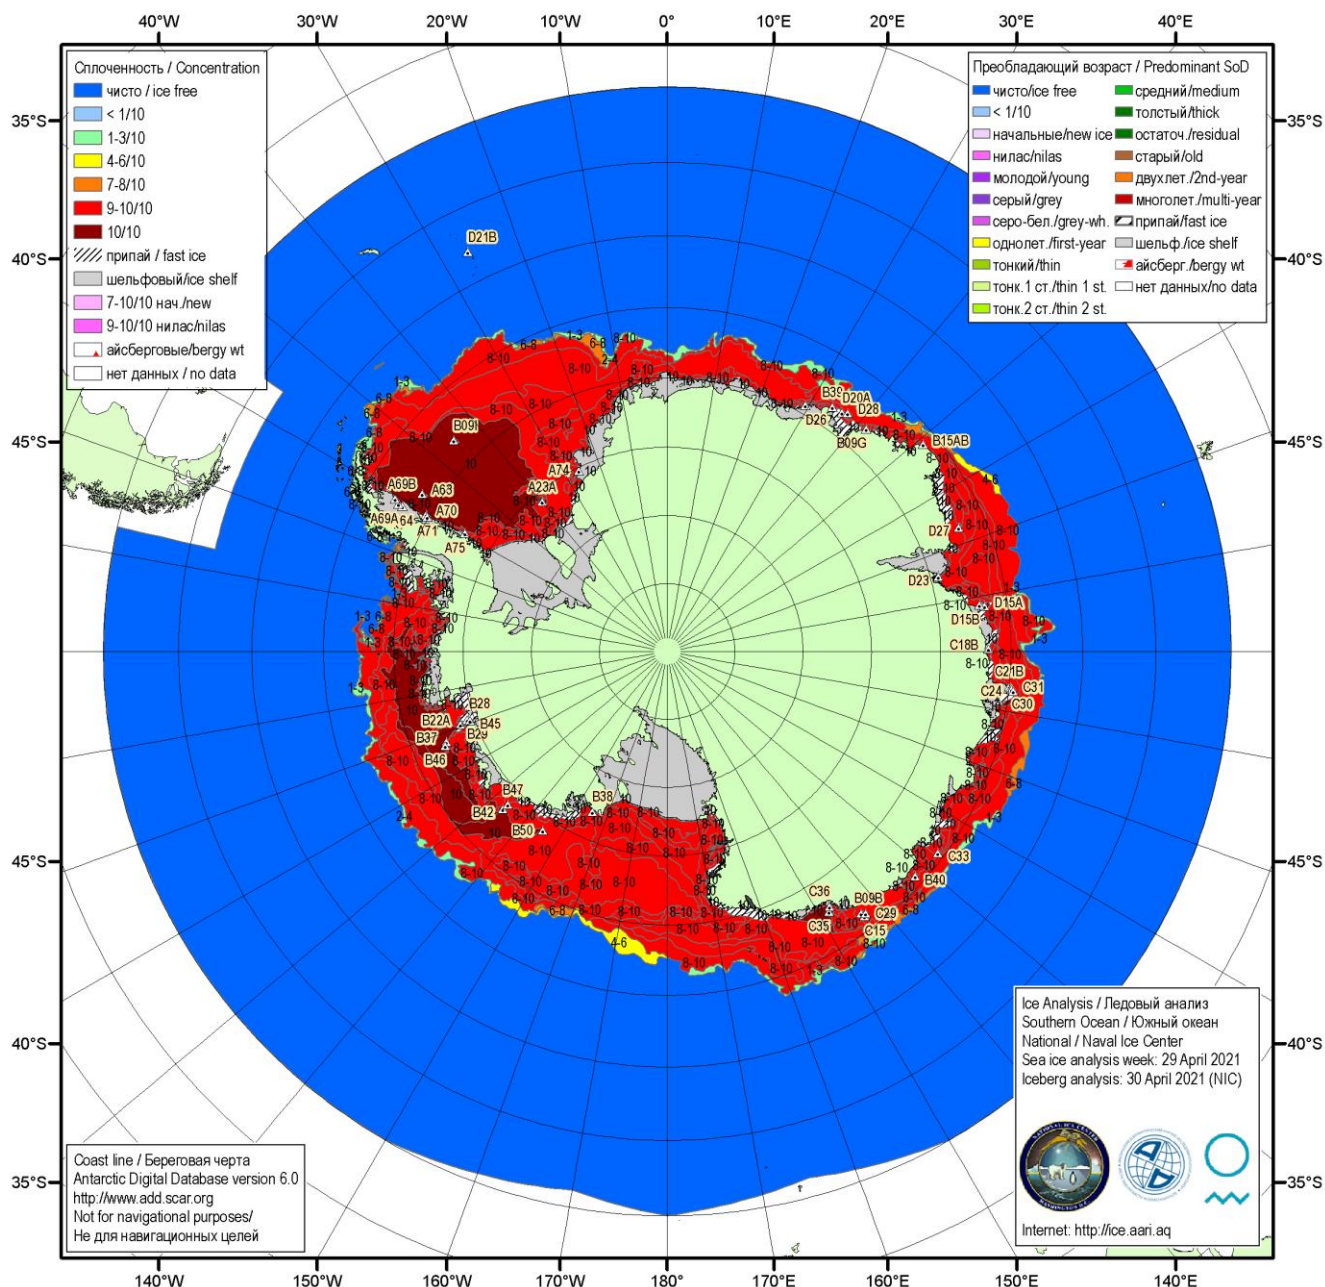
40°W 30°W 20°W 10°W 0° 10°E 20°E 30°E 40°E

Сплоченность / Concentration
чисто / ice free
< 1/10
1-3/10
4-6/10
7-8/10
9-10/10
10/10
припай / fast ice
шельфовый/ice shelf
7-10/10 нач./new
9-10/10 нилас/nilas
айсберговые/bergy wt
нет данных / no data

Преобладающий возраст / Predominant SoD
чисто/ice free
< 1/10
начальные/new ice
нилас/nilas
молодой/young
серый/grey
серо-бел./grey-wh.
однолет./first-year
тонкий/thin
тонк.1 ст./thin 1 st.
тонк.2 ст./thin 2 st.
средний/medium
толстый/thick
остаточ./residual
старый/old
двухлет./2nd-year
многолет./multi-year
припай/fast ice
шельф./ice shelf
айсберг./bergy wt
нет данных/no data

35°S 40°S 45°S 45°S 40°S 35°S
35°S 40°S 45°S 45°S 40°S 35°S

D21B B09I A74 A23A A69B A63 A70 A69A A64 A71 A75 B39 D20A D28 D26 B09G B15AB D27 D23 D15A D15B C18B C21B C24 C31 C30 B28 B22A B45 B37 B29 B46 B47 B38 B42 B50 C33 B40 C36 B09B C29 C35 C15

Ice Analysis / Ледовый анализ
Southern Ocean / Южный океан
National / Naval Ice Center
Sea ice analysis week: 29 April 2021
Iceberg analysis: 30 April 2021 (NIC)

Internet: http://ice.aari.aq

Coast line / Береговая черта
Antarctic Digital Database version 6.0
http://www.add.scar.org
Not for navigational purposes/
Не для навигационных целей

140°W 150°W 160°W 170°W 180° 170°E 160°E 150°E 140°E